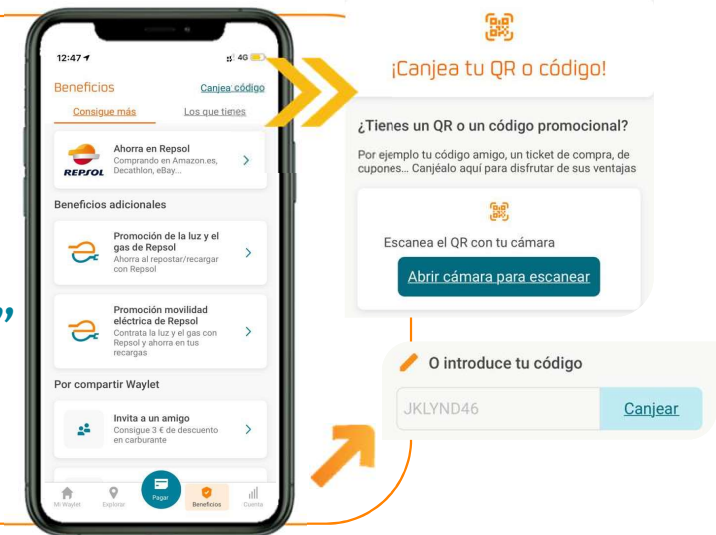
12:47 4G

Beneficios
Canjea código
Consigue más
Los que tienes

Ahorra en Repsol
Comprando en Amazon.es, Decathlon, eBay...
REPSOL

Beneficios adicionales

Promoción de la luz y el gas de Repsol
Ahorra al repostar/recargar con Repsol

Promoción movilidad eléctrica de Repsol
Contrata la luz y el gas con Repsol y ahorra en tus recargas

Por compartir Waylet

Invita a un amigo
Consigue 3 € de descuento en carburante

Mi Waylet
Explorar
Pagar
Beneficios
Cuenta

¡Canjea tu QR o código!

¿Tienes un QR o un código promocional?
Por ejemplo tu código amigo, un ticket de compra, de cupones... Canjéalo aquí para disfrutar de sus ventajas

Escanea el QR con tu cámara
Abrir cámara para escanear

O introduce tu código
JKLYND46
Canjear